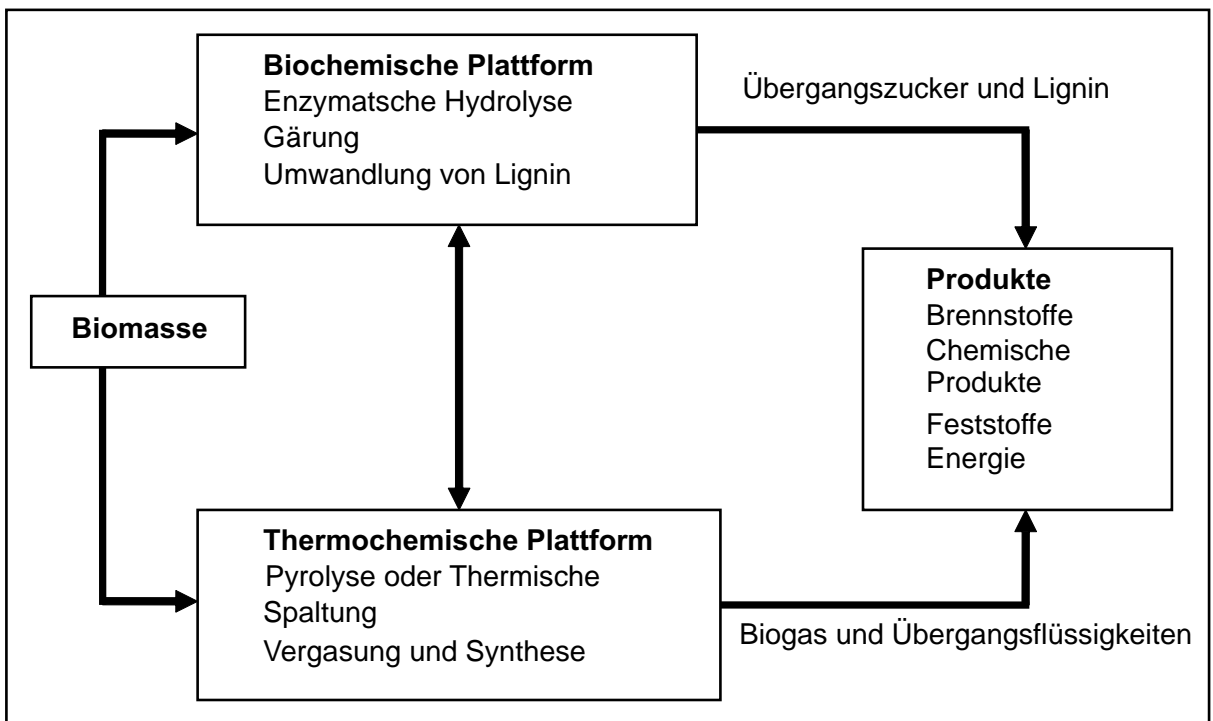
Biochemische Plattform
Enzymatsche Hydrolyse
Gärung
Umwandlung von Lignin

Übergangszucker und Lignin

Biomasse

Produkte
Brennstoffe
Chemische Produkte
Feststoffe
Energie

Thermochemische Plattform
Pyrolyse oder Thermische Spaltung
Vergasung und Synthese

Biogas und Übergangsflüssigkeiten